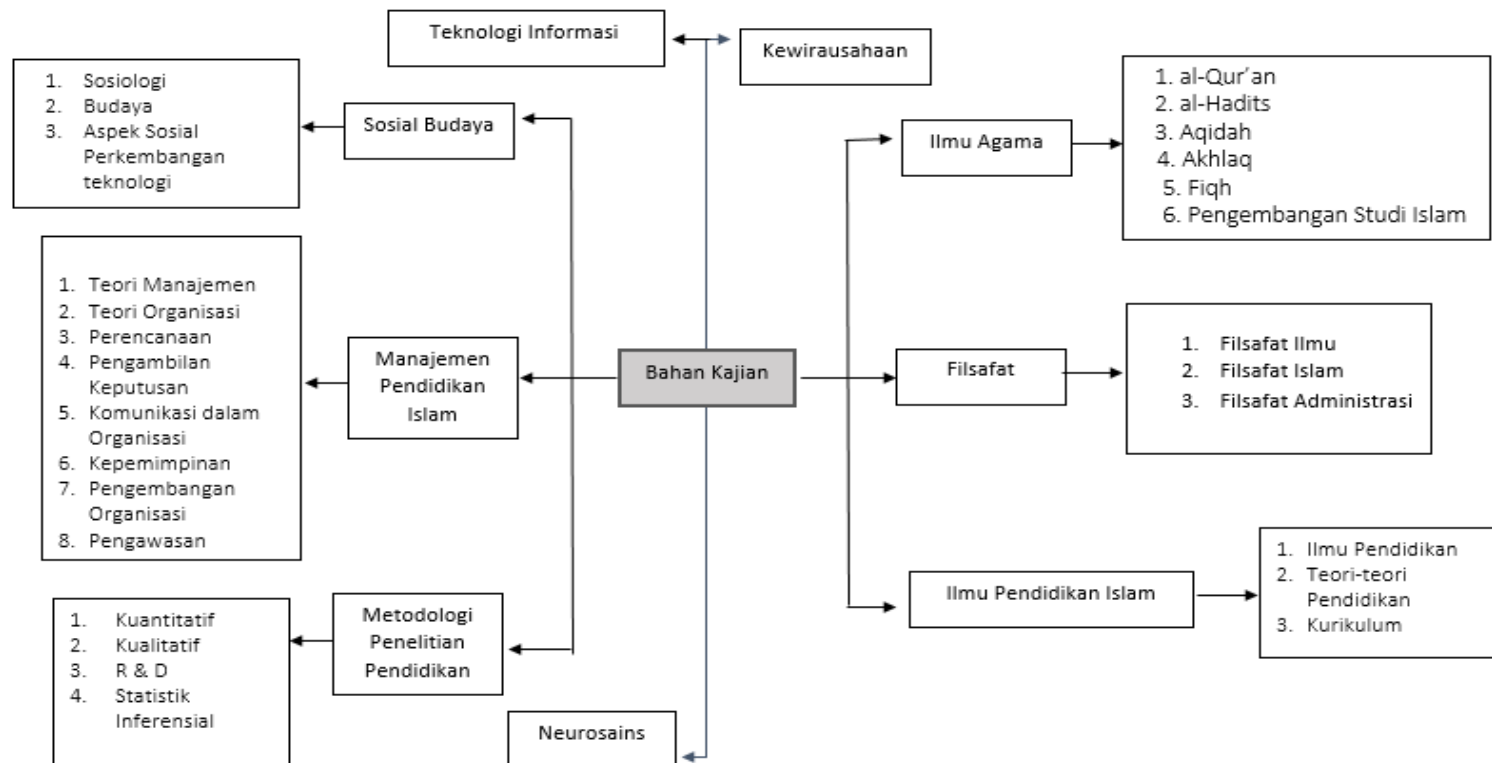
Teknologi Informasi

Kewirausahaan

1. Sosiologi
2. Budaya
3. Aspek Sosial Perkembangan teknologi

Sosial Budaya

Ilmu Agama

1. al-Qur'an
2. al-Hadits
3. Aqidah
4. Akhlaq
5. Fiqh
6. Pengembangan Studi Islam

1. Teori Manajemen
2. Teori Organisasi
3. Perencanaan
4. Pengambilan Keputusan
5. Komunikasi dalam Organisasi
6. Kepemimpinan
7. Pengembangan Organisasi
8. Pengawasan

Manajemen Pendidikan Islam

Bahan Kajian

Filsafat

1. Filsafat Ilmu
2. Filsafat Islam
3. Filsafat Administrasi

1. Kuantitatif
2. Kualitatif
3. R & D
4. Statistik Inferensial

Metodologi Penelitian Pendidikan

Ilmu Pendidikan Islam

1. Ilmu Pendidikan
2. Teori-teori Pendidikan
3. Kurikulum

Neurosains